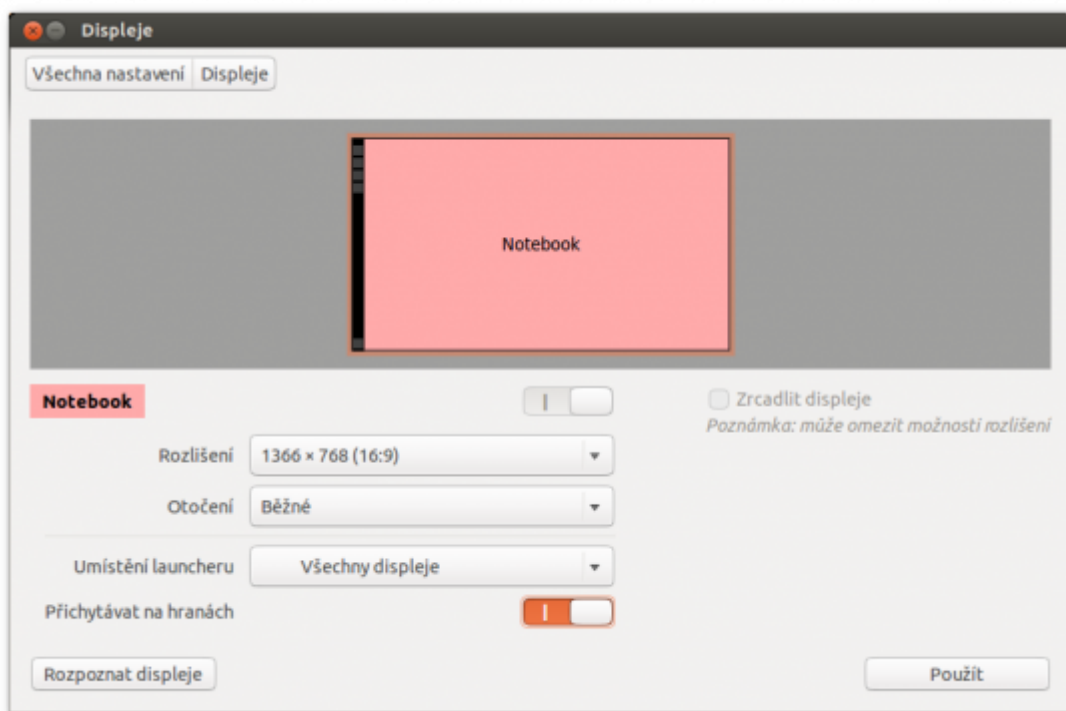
Displeje

Všechna nastavení | Displeje

Notebook

Notebook

Zrcadlit displeje
Poznámka: může omezit možnosti rozlišení

Rozlišení 1366 × 768 (16:9)

Otočení Běžné

Umístění launcheru Všechny displeje

Přichytávat na hranách

Rozpoznat displeje

Použít